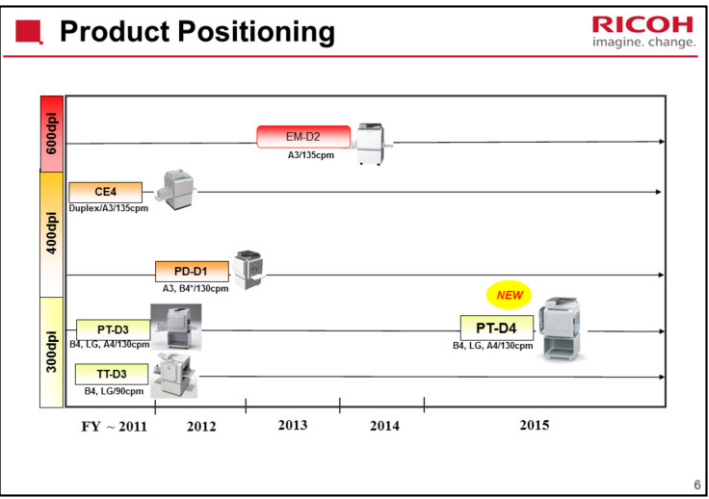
Product Positioning

RICOH
imagine. change.

600dpi

EM-D2
A3/135cpm

400dpi

CE4
Duplex/A3/135cpm

PD-D1
A3, B4*/130cpm

300dpi

NEW

PT-D3
B4, LG, A4/130cpm

PT-D4
B4, LG, A4/130cpm

TT-D3
B4, LG/90cpm

FY ~ 2011 2012 2013 2014 2015

6